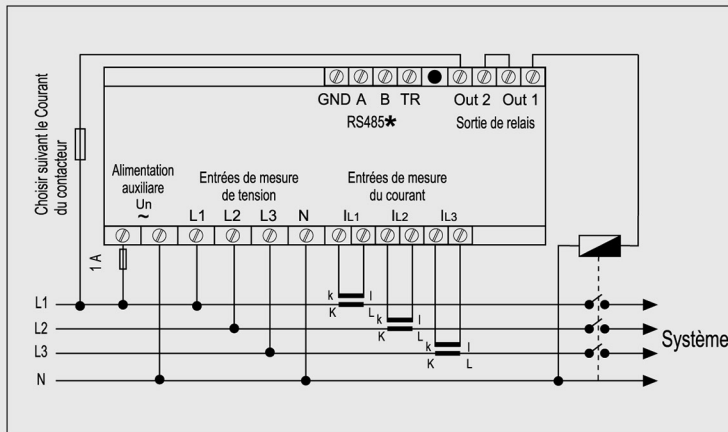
Choisir suivant le Courant du contacteur

GND A B TR

RS485*

Out 2 Out 1

Sortie de relais

Alimentation auxiliare Un ~

Entrées de mesure de tension

L1 L2 L3 N

Entrées de mesure du courant

$I_{L1}$ $I_{L2}$ $I_{L3}$

1 A

k l K L

k l K L

k l K L

L1

L2

L3

N

Système